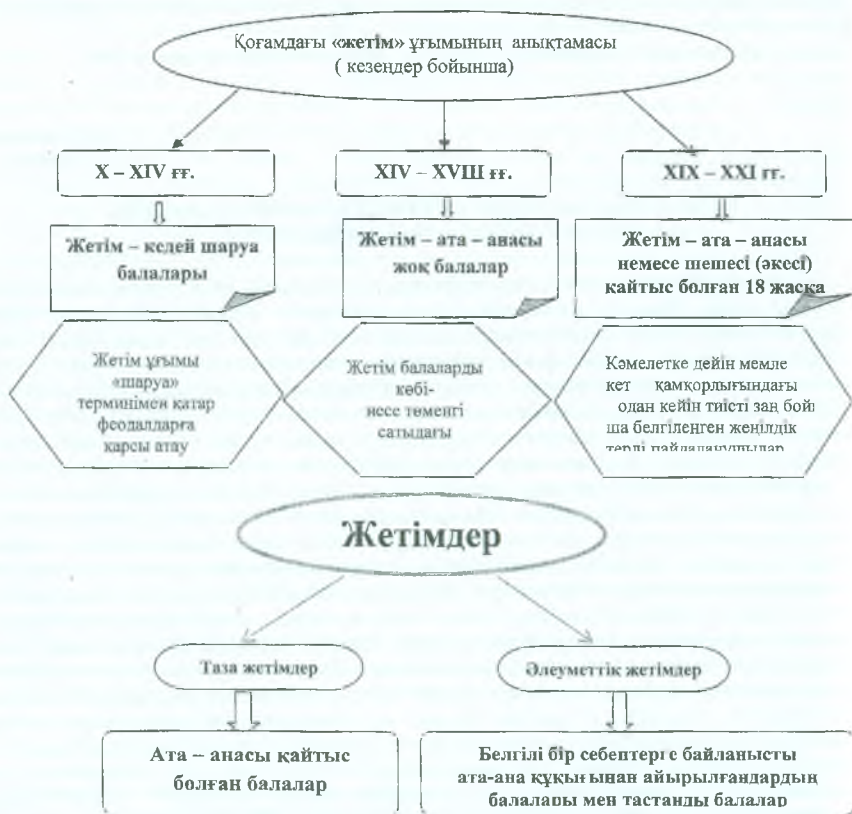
Қоғамдағы «жетім» ұғымының анықтамасы ( кезеңдер бойынша)

X – XIV ғғ.

XIV – XVIII ғғ.

XIX – XXI ғг.

Жетім – кедей шаруа балалары

Жетім – ата – анасы жоқ балалар

Жетім – ата – анасы немесе шешесі (әкесі) қайтыс болған 18 жасқа

Жетім ұғымы «шаруа» терминімен қатар феодалдарға қарсы атау

Жетім балаларды көбінесе төменгі сатыдағы

Кәмелетке дейін мемлекет қамқорлығындағы одан кейін тиісті заң бойынша белгіленген жеңілдіктерді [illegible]

Жетімдер

Таза жетімдер

Әлеуметтік жетімдер

Ата – анасы қайтыс болған балалар

Белгілі бір себептерге байланысты ата-ана құқығынан айырылғандардың балалары мен тастанды балалар